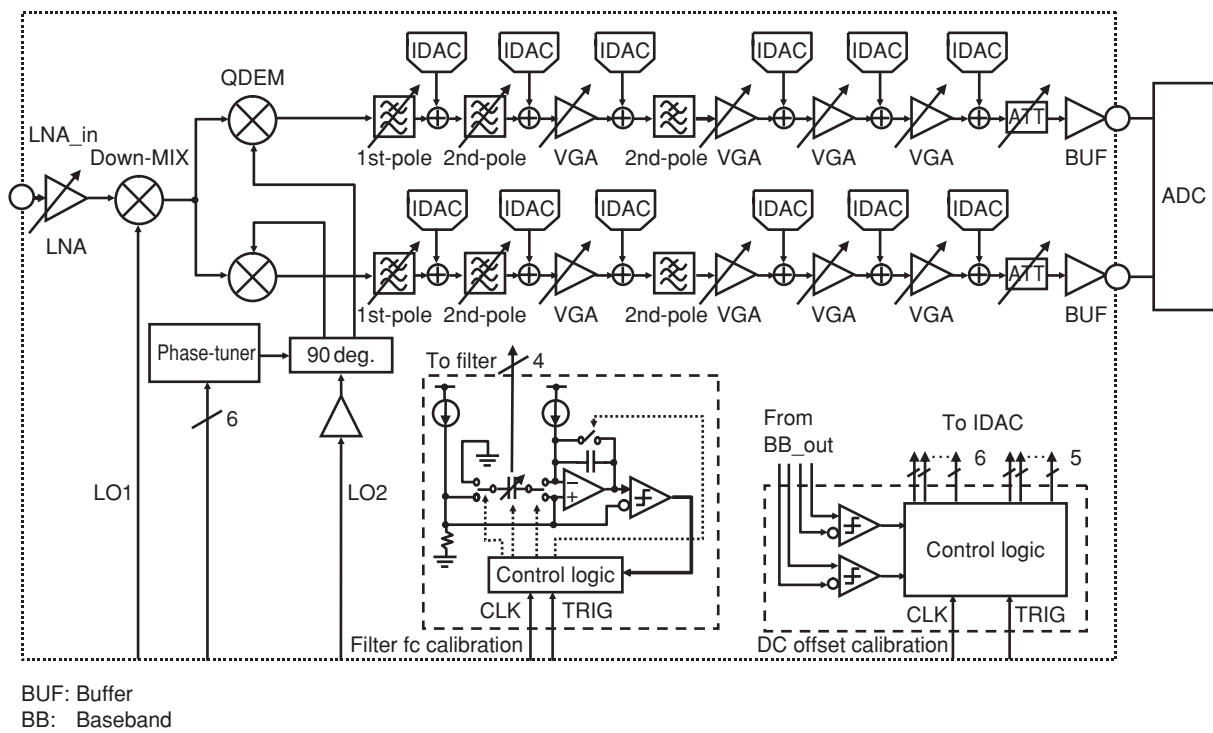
IDAC IDAC IDAC IDAC IDAC IDAC

QDEM

LNA_in

Down-MIX

1st-pole 2nd-pole VGA 2nd-pole VGA VGA VGA ATT BUF

LNA

ADC

IDAC IDAC IDAC IDAC IDAC IDAC

1st-pole 2nd-pole VGA 2nd-pole VGA VGA VGA ATT BUF

Phase-tuner

90 deg.

To filter 4

6

LO1

LO2

From BB_out

To IDAC

6

5

Control logic

Control logic

CLK TRIG

CLK TRIG

Filter fc calibration

DC offset calibration

BUF: Buffer
BB: Baseband